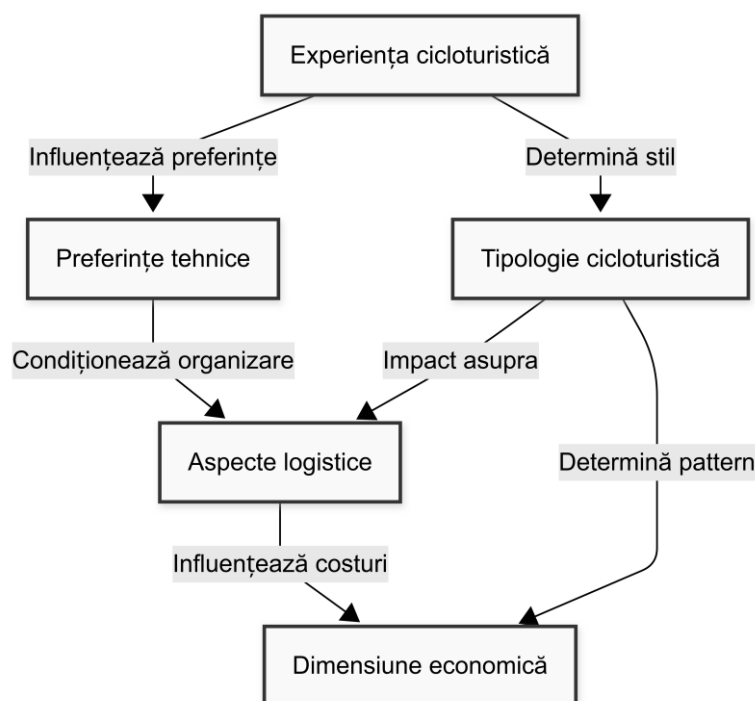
Experiența cicloturistică

Influențează preferințe

Determină stil

Preferințe tehnice

Tipologie cicloturistică

Condiționează organizare

Impact asupra

Aspecte logistice

Determină pattern

Influențează costuri

Dimensiune economică